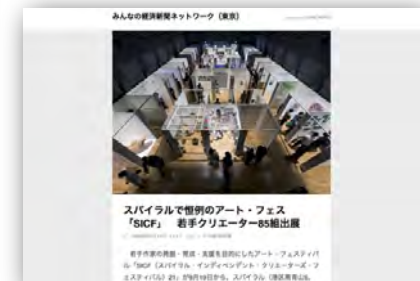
みんなの経済新聞ネットワーク（東京）

スパイラルで恒例のアート・フェス「SICF」　若手クリエーター85組出展

若手作家の発掘・育成・支援を目的にしたアート・フェスティバル「SICF（スパイラル・インディペンデント・クリエーターズ・フェスティバル）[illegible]」が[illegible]から、スパイラル（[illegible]）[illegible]